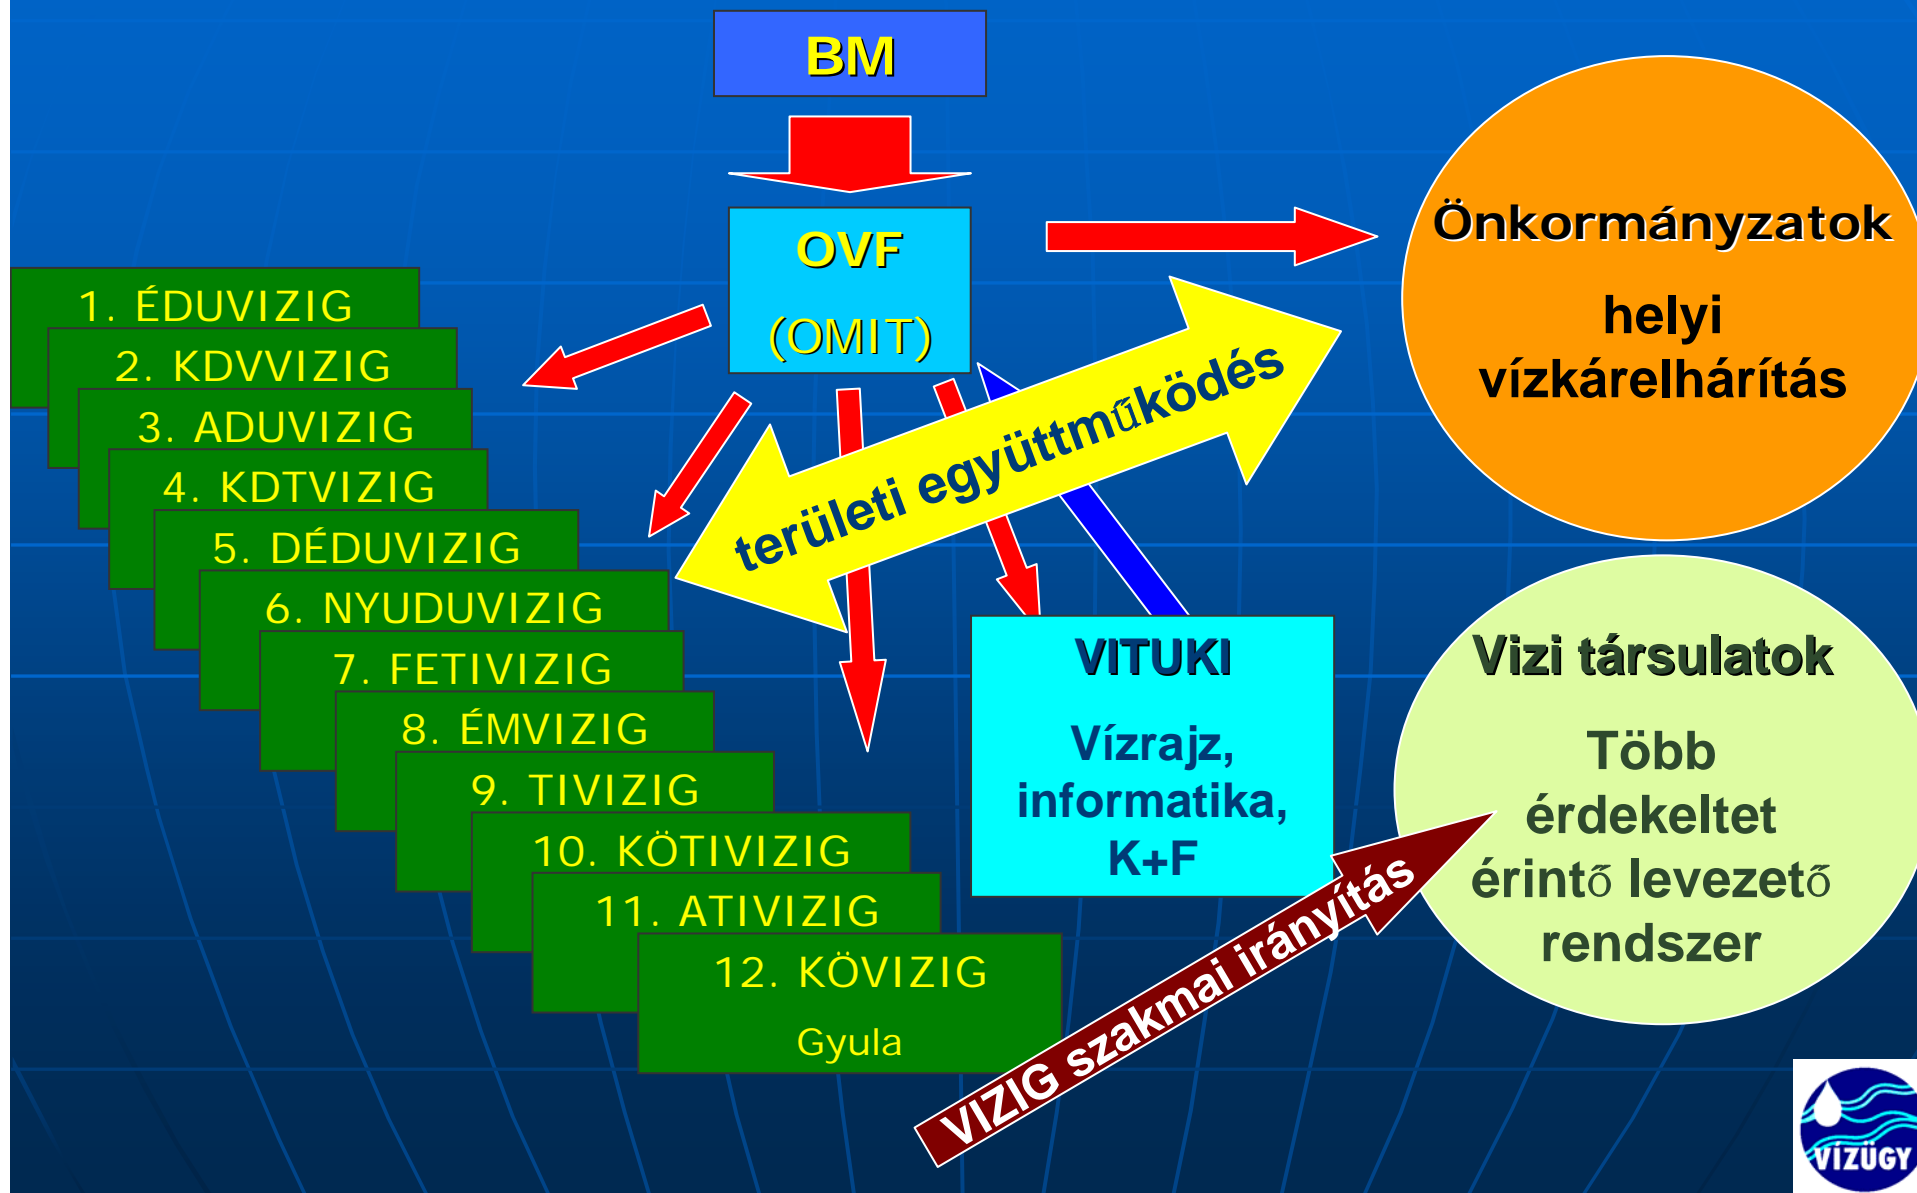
BM

OVF

(OMIT)

Önkormányzatok

helyi vízkárelhárítás

1. ÉDUVIZIG
2. KDVVIZIG
3. ADUVIZIG
4. KDTVIZIG
5. DÉDUVIZIG
6. NYUDUVIZIG
7. FETIVIZIG
8. ÉMVIZIG
9. TIVIZIG
10. KÖTIVIZIG
11. ATIVIZIG
12. KÖVIZIG

Gyula

területi együttműködés

VITUKI

Vízrajz, informatika, K+F

Vizi társulatok

Több érdekeltet érintő levezető rendszer

VIZIG szakmai irányítás

VÍZÜGY